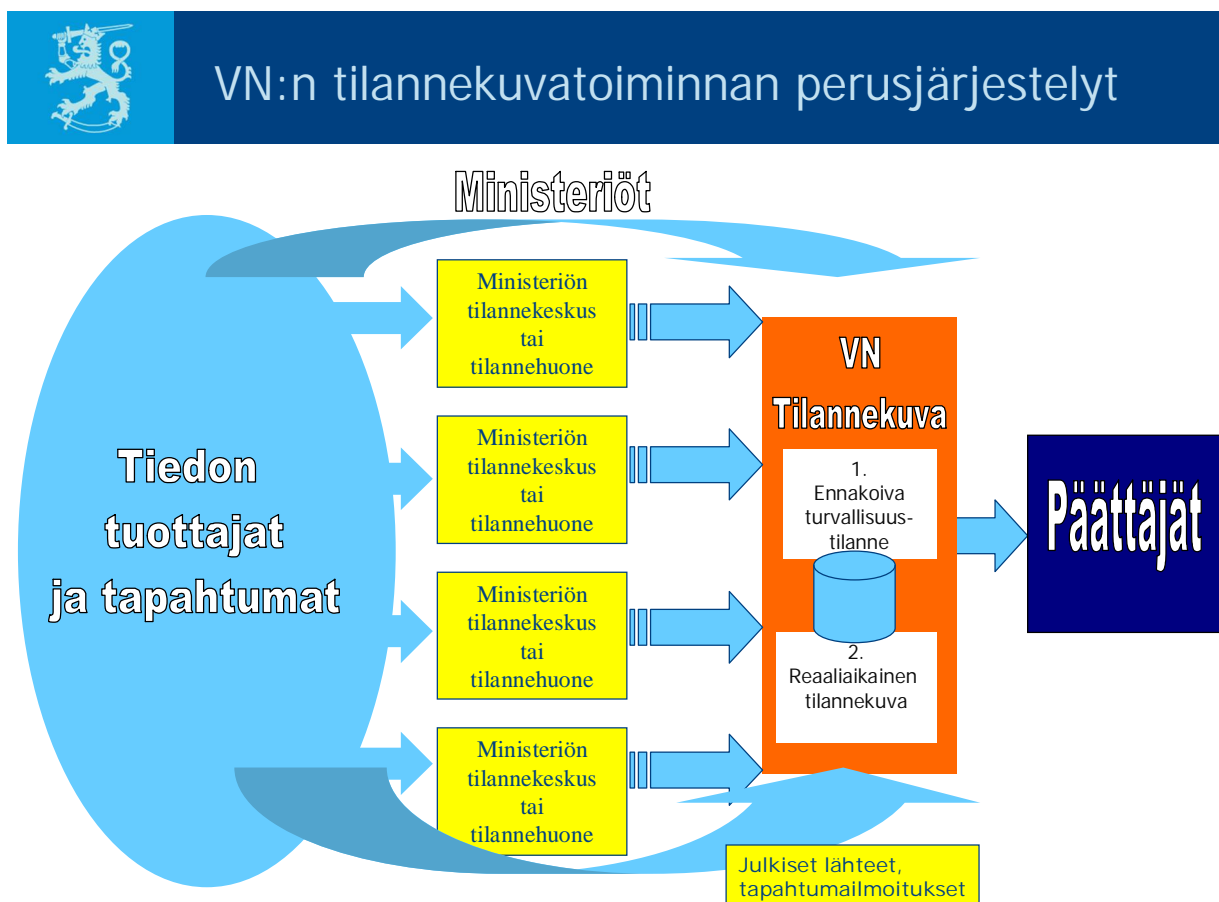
VN:n tilannekuvatoiminnan perusjärjestelyt

Ministeriöt

Tiedon tuottajat ja tapahtumat

Ministeriön tilannekeskus tai tilannehuone

Ministeriön tilannekeskus tai tilannehuone

Ministeriön tilannekeskus tai tilannehuone

Ministeriön tilannekeskus tai tilannehuone

VN Tilannekuva

1. Ennakoiva turvallisuus-tilanne

2. Reaaliaikainen tilannekuva

Päättäjät

Julkiset lähteet, tapahtumailmoitukset